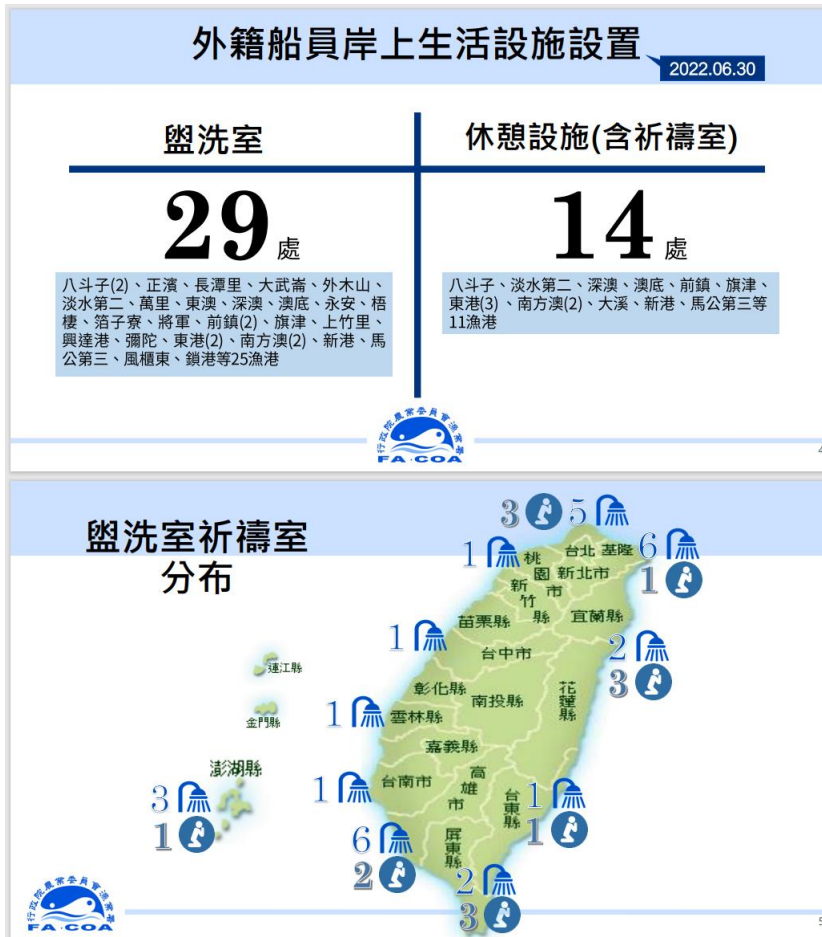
外籍船員岸上生活設施設置
2022.06.30

盥洗室
29處
八斗子(2)、正濱、長潭里、大武崙、外木山、淡水第二、萬里、東澳、深澳、澳底、永安、梧棲、箔子寮、將軍、前鎮(2)、旗津、上竹里、興達港、彌陀、東港(2)、南方澳(2)、新港、馬公第三、風櫃東、鎖港等25漁港

休憩設施(含祈禱室)
14處
八斗子、淡水第二、深澳、澳底、前鎮、旗津、東港(3)、南方澳(2)、大溪、新港、馬公第三等11漁港

行政院農業委員會漁業署
FA·COA

4

盥洗室祈禱室
分布

3 5
1 台北 基隆 6
桃園 新北市 1
新竹市
新竹縣
苗栗縣 宜蘭縣
1
2
台中市
連江縣 3
彰化縣 花蓮縣
南投縣
金門縣
1 雲林縣
嘉義縣
澎湖縣
1 台南市 高雄市 1
3 台東縣
1 1
6 屏東縣
2
2
3

行政院農業委員會漁業署
FA·COA

5